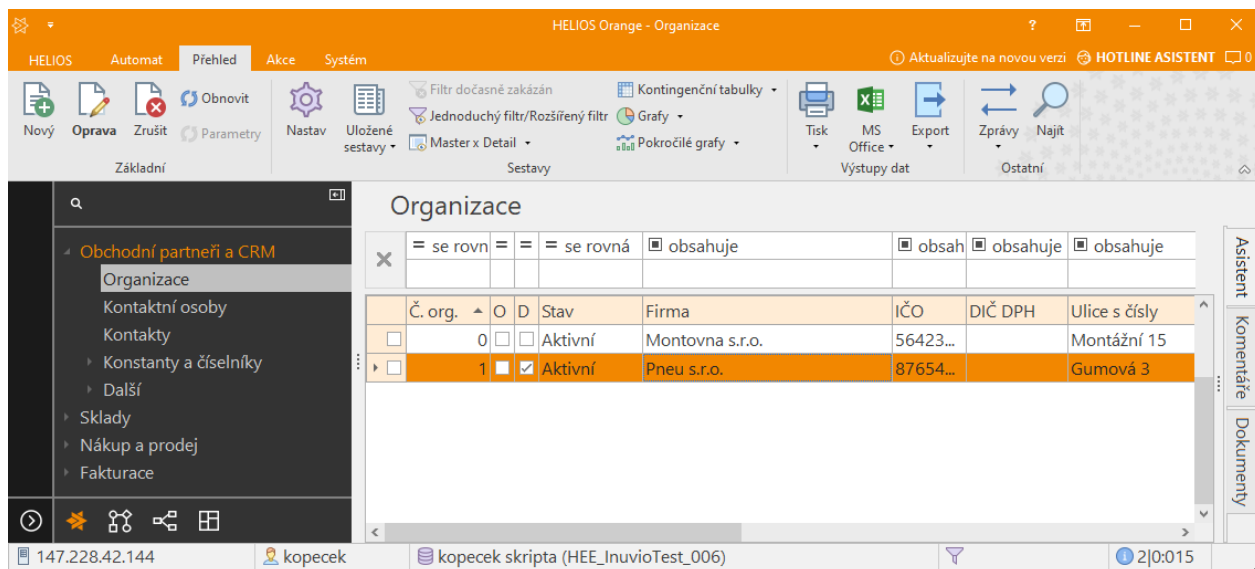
HELIOS Orange - Organizace

HELIOS Automat Přehled Akce Systém

Aktualizujte na novou verzi HOTLINE ASISTENT 0

Nový Oprava Zrušit Obnovit Parametry
Základní

Nastav Uložené sestavy Filtr dočasně zakázán Jednoduchý filtr/Rozšířený filtr Master x Detail Kontingenční tabulky Grafy Pokročilé grafy
Sestavy

Tisk MS Office Export
Výstupy dat

Zprávy Najít
Ostatní

Obchodní partneři a CRM
Organizace
Kontaktní osoby
Kontakty
Konstanty a číselníky
Další
Sklady
Nákup a prodej
Fakturace

Organizace

| | = se rovn | = | = | = se rovná | obsahuje | obsah | obsahuje | obsahuje |
|---|---|---|---|---|---|---|---|---|
| | Č. org. | O | D | Stav | Firma | IČO | DIČ DPH | Ulice s čísly |
| ☐ | 0 | ☐ | ☐ | Aktivní | Montovna s.r.o. | 56423... | | Montážní 15 |
| ☐ | 1 | ☐ | ☑ | Aktivní | Pneu s.r.o. | 87654... | | Gumová 3 |

Asistent Komentáře Dokumenty

147.228.42.144 kopecek kopecek skripta (HEE_InuvioTest_006) 2|0:015